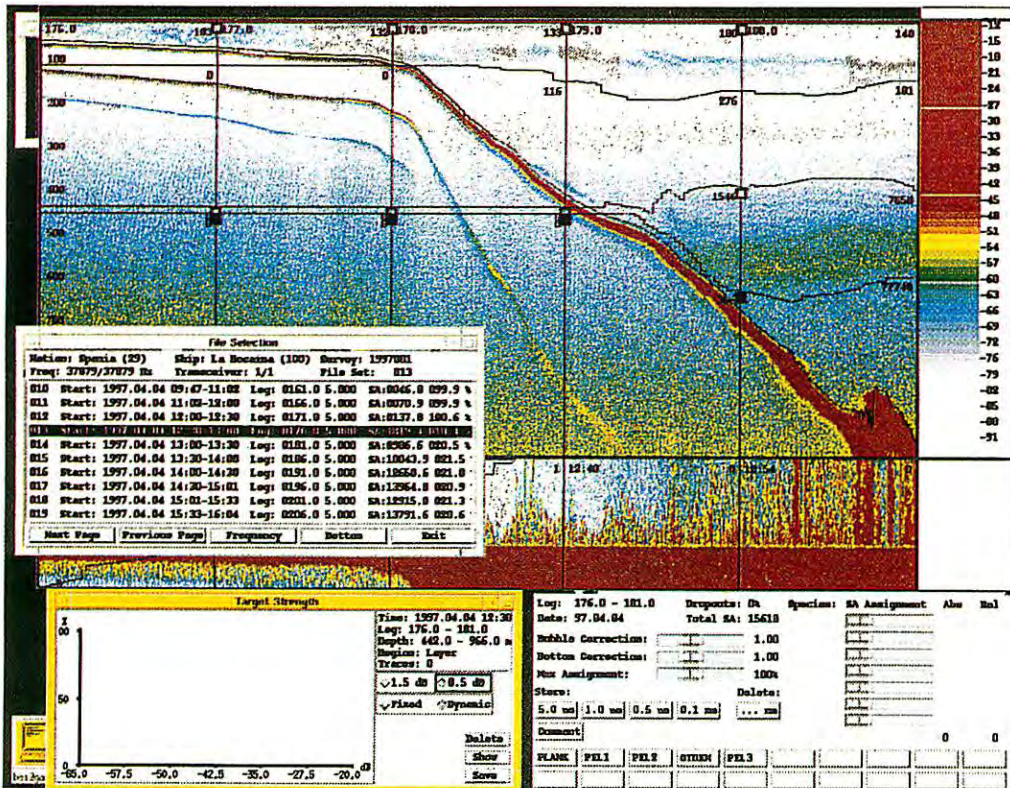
176.0 177.0 178.0 179.0 180.0 140

100 0 0 116 276 181

200

300

400 1540 7650

500

600 7774

700

-12 -15 -18 -21 -24 -27 -30 -33 -36 -39 -42 -45 -48 -51 -54 -57 -60 -63 -66 -69 -72 -76 -79 -82 -85 -88 -91

File Selection

Nation: Spezia (29) Ship: La Bocaina (100) Survey: 1997001
Freq: 37879/37879 Hz Transceiver: 1/1 File Set: 013

010 Start: 1997.04.04 09:47-11:02 Log: 0161.0 5.000 SA:0046.8 099.9 %
011 Start: 1997.04.04 11:02-12:00 Log: 0166.0 5.000 SA:0070.9 099.9 %
012 Start: 1997.04.04 12:00-12:30 Log: 0171.0 5.000 SA:0137.8 100.6 %
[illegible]
014 Start: 1997.04.04 13:00-13:30 Log: 0181.0 5.000 SA:0586.6 020.5 %
015 Start: 1997.04.04 13:30-14:00 Log: 0186.0 5.000 SA:10043.9 021.5
016 Start: 1997.04.04 14:00-14:30 Log: 0191.0 5.000 SA:18658.6 021.0
017 Start: 1997.04.04 14:30-15:01 Log: 0196.0 5.000 SA:13964.8 020.9
018 Start: 1997.04.04 15:01-15:33 Log: 0201.0 5.000 SA:18915.0 021.3
019 Start: 1997.04.04 15:33-16:04 Log: 0206.0 5.000 SA:13791.6 020.6

Next Page Previous Page Frequency Bottom Exit

12:40

Target Strength

Time: 1997.04.04 12:30
Log: 176.0 - 181.0
Depth: 442.0 - 966.0 m
Region: Layer
Traces: 0

1.5 dB 0.5 dB
Fixed Dynamic

Delete
Show
Save

%
100
50
0
-65.0 -57.5 -50.0 -42.5 -35.0 -27.5 -20.0 dB

Log: 176.0 - 181.0 Dropouts: 0% Species: SA Assignment Abs Rel
Date: 97.04.04 Total SA: 15618

Bubble Correction: 1.00
Bottom Correction: 1.00
Max Assignment: 100%

Store: Delete:
5.0 nm 1.0 nm 0.5 nm 0.1 nm ... nm
Comment

0 0

PLANK PEL1 PEL2 OTHER PEL3